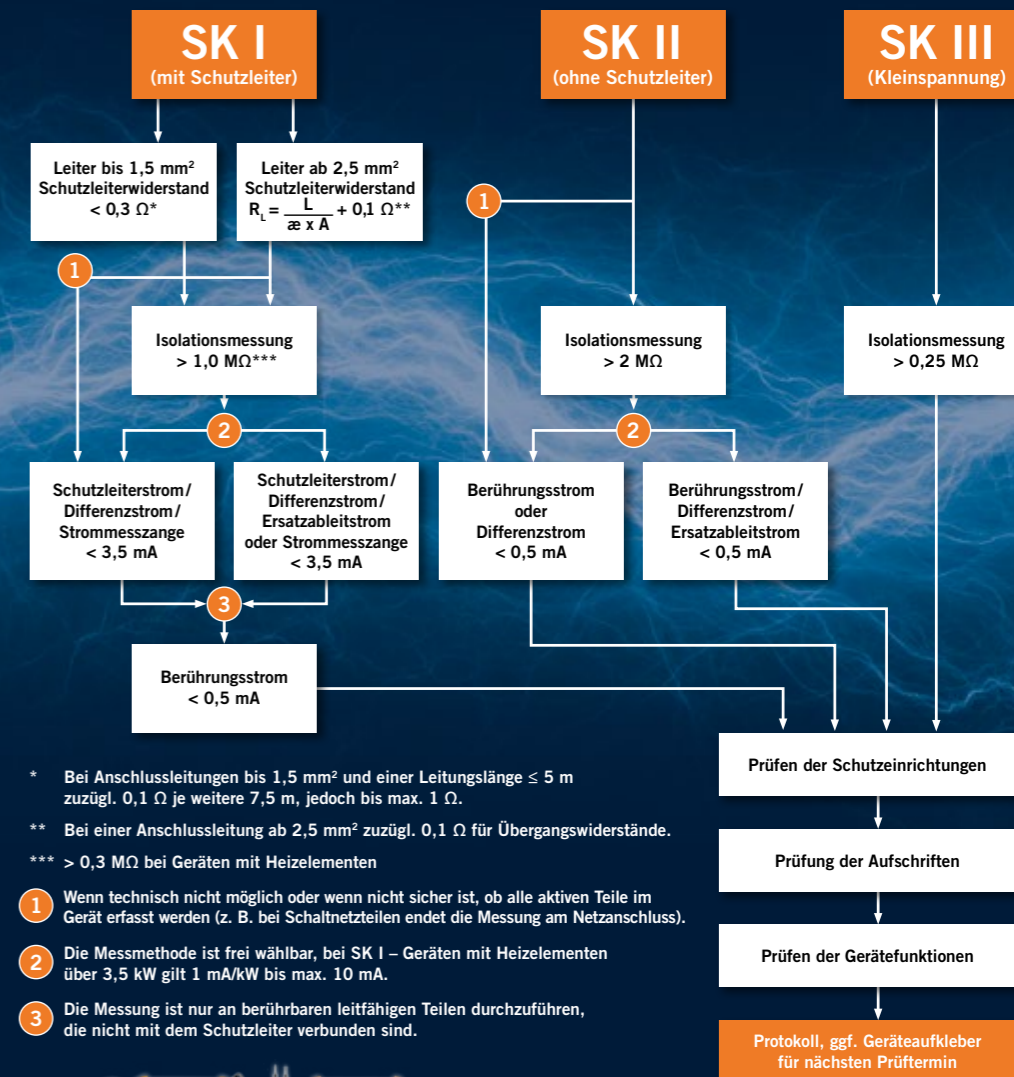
SK I
(mit Schutzleiter)

SK II
(ohne Schutzleiter)

SK III
(Kleinspannung)

Leiter bis 1,5 mm²
Schutzleiterwiderstand
< 0,3 Ω*

Leiter ab 2,5 mm²
Schutzleiterwiderstand
$R_L = \frac{L}{æ \times A} + 0,1\ Ω$**

1

1

Isolationsmessung
> 1,0 MΩ***

Isolationsmessung
> 2 MΩ

Isolationsmessung
> 0,25 MΩ

2

2

Schutzleiterstrom/
Differenzstrom/
Strommesszange
< 3,5 mA

Schutzleiterstrom/
Differenzstrom/
Ersatzableitstrom
oder Strommesszange
< 3,5 mA

Berührungsstrom
oder
Differenzstrom
< 0,5 mA

Berührungsstrom/
Differenzstrom/
Ersatzableitstrom
< 0,5 mA

3

Berührungsstrom
< 0,5 mA

Prüfen der Schutzeinrichtungen

Prüfung der Aufschriften

Prüfen der Gerätefunktionen

Protokoll, ggf. Geräteaufkleber
für nächsten Prüftermin

* Bei Anschlussleitungen bis 1,5 mm² und einer Leitungslänge ≤ 5 m zuzügl. 0,1 Ω je weitere 7,5 m, jedoch bis max. 1 Ω.

** Bei einer Anschlussleitung ab 2,5 mm² zuzügl. 0,1 Ω für Übergangswiderstände.

*** > 0,3 MΩ bei Geräten mit Heizelementen

1 Wenn technisch nicht möglich oder wenn nicht sicher ist, ob alle aktiven Teile im Gerät erfasst werden (z. B. bei Schaltnetzteilen endet die Messung am Netzanschluss).

2 Die Messmethode ist frei wählbar, bei SK I – Geräten mit Heizelementen über 3,5 kW gilt 1 mA/kW bis max. 10 mA.

3 Die Messung ist nur an berührbaren leitfähigen Teilen durchzuführen, die nicht mit dem Schutzleiter verbunden sind.